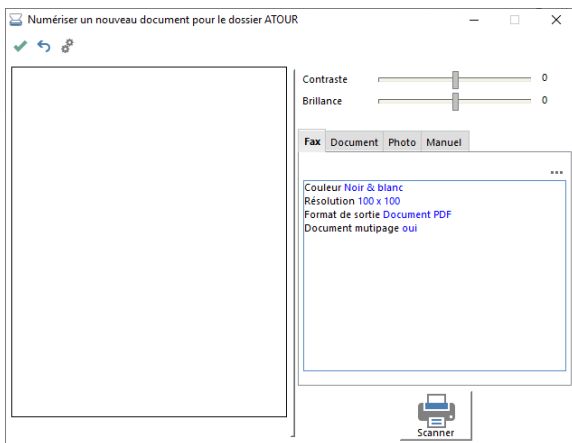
Numériser un nouveau document pour le dossier ATOUR

Contraste 0
Brillance 0

Fax Document Photo Manuel

...

Couleur Noir & blanc
Résolution 100 x 100
Format de sortie Document PDF
Document mutipage oui

Scanner